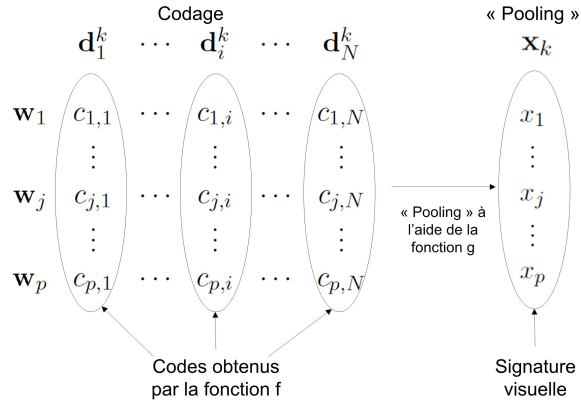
Codage

$\mathbf{d}_1^k$ $\cdots$ $\mathbf{d}_i^k$ $\cdots$ $\mathbf{d}_N^k$

« Pooling »

$\mathbf{x}_k$

$\mathbf{w}_1$ $c_{1,1}$ $\cdots$ $c_{1,i}$ $\cdots$ $c_{1,N}$

$\vdots$ $\vdots$ $\vdots$

$\mathbf{w}_j$ $c_{j,1}$ $\cdots$ $c_{j,i}$ $\cdots$ $c_{j,N}$

$\vdots$ $\vdots$ $\vdots$

$\mathbf{w}_p$ $c_{p,1}$ $\cdots$ $c_{p,i}$ $\cdots$ $c_{p,N}$

$x_1$

$\vdots$

$x_j$

$\vdots$

$x_p$

« Pooling » à l'aide de la fonction g

Codes obtenus par la fonction f

Signature visuelle